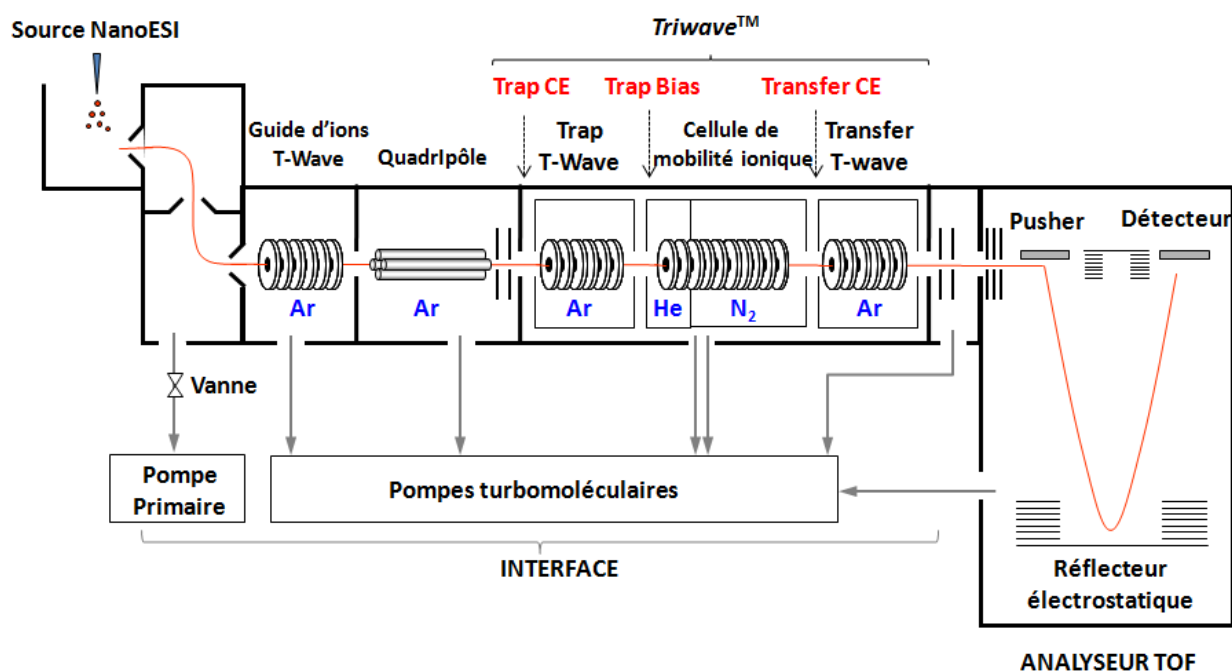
Source NanoESI

Triwave$^{TM}$

Trap CE
Trap Bias
Transfer CE

Guide d'ions T-Wave
QuadrIpôle
Trap T-Wave
Cellule de mobilité ionique
Transfer T-wave

Pusher
Détecteur

Ar
Ar
Ar
He
$N_2$
Ar

Vanne

Pompe Primaire

Pompes turbomoléculaires

INTERFACE

Réflecteur électrostatique

ANALYSEUR TOF